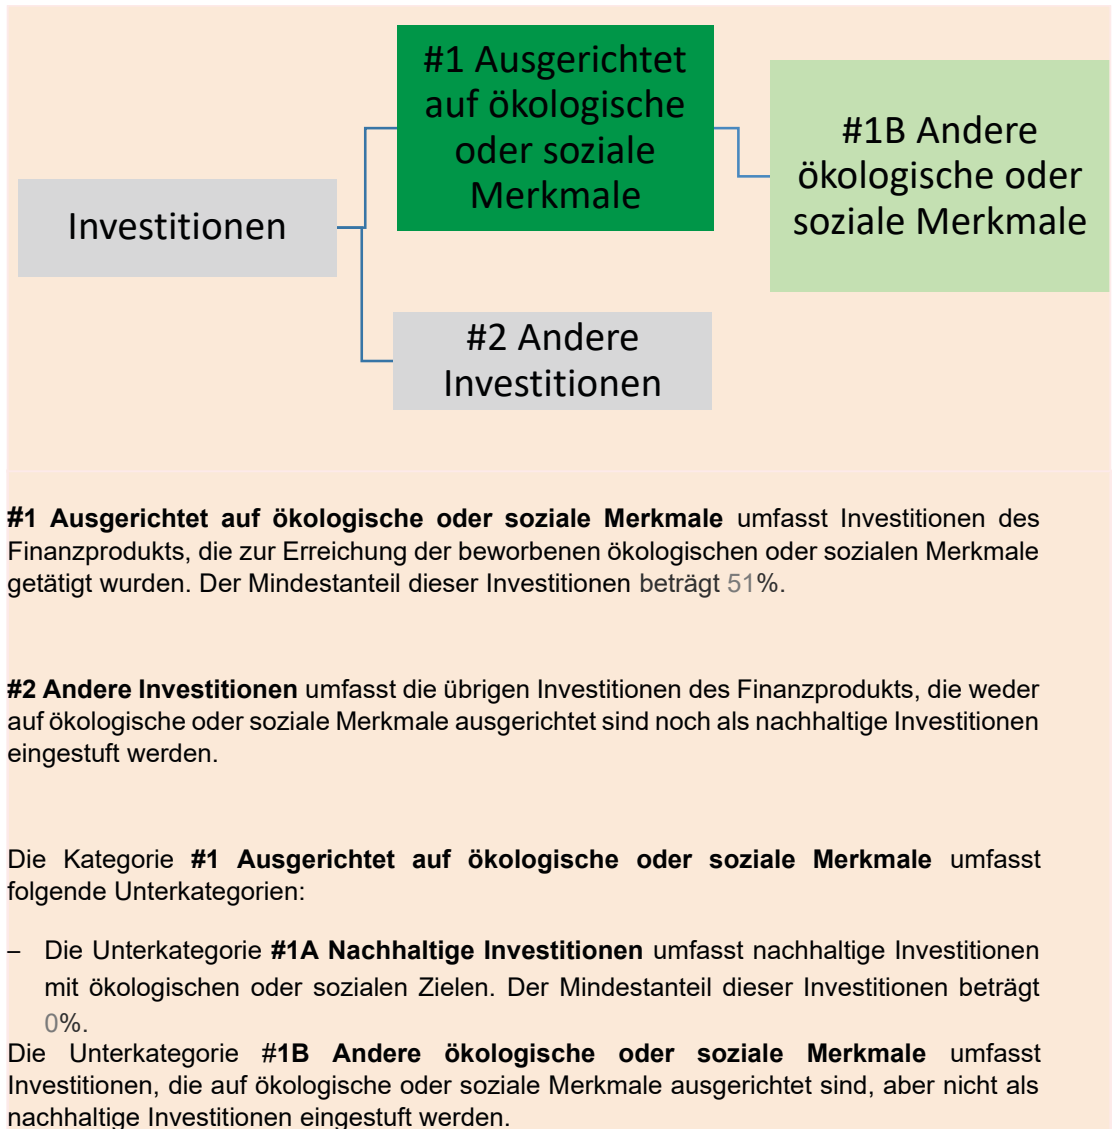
Investitionen

#1 Ausgerichtet auf ökologische oder soziale Merkmale

#1B Andere ökologische oder soziale Merkmale

#2 Andere Investitionen

**#1 Ausgerichtet auf ökologische oder soziale Merkmale** umfasst Investitionen des Finanzprodukts, die zur Erreichung der beworbenen ökologischen oder sozialen Merkmale getätigt wurden. Der Mindestanteil dieser Investitionen beträgt 51%.

**#2 Andere Investitionen** umfasst die übrigen Investitionen des Finanzprodukts, die weder auf ökologische oder soziale Merkmale ausgerichtet sind noch als nachhaltige Investitionen eingestuft werden.

Die Kategorie **#1 Ausgerichtet auf ökologische oder soziale Merkmale** umfasst folgende Unterkategorien:

– Die Unterkategorie **#1A Nachhaltige Investitionen** umfasst nachhaltige Investitionen mit ökologischen oder sozialen Zielen. Der Mindestanteil dieser Investitionen beträgt 0%.

Die Unterkategorie **#1B Andere ökologische oder soziale Merkmale** umfasst Investitionen, die auf ökologische oder soziale Merkmale ausgerichtet sind, aber nicht als nachhaltige Investitionen eingestuft werden.